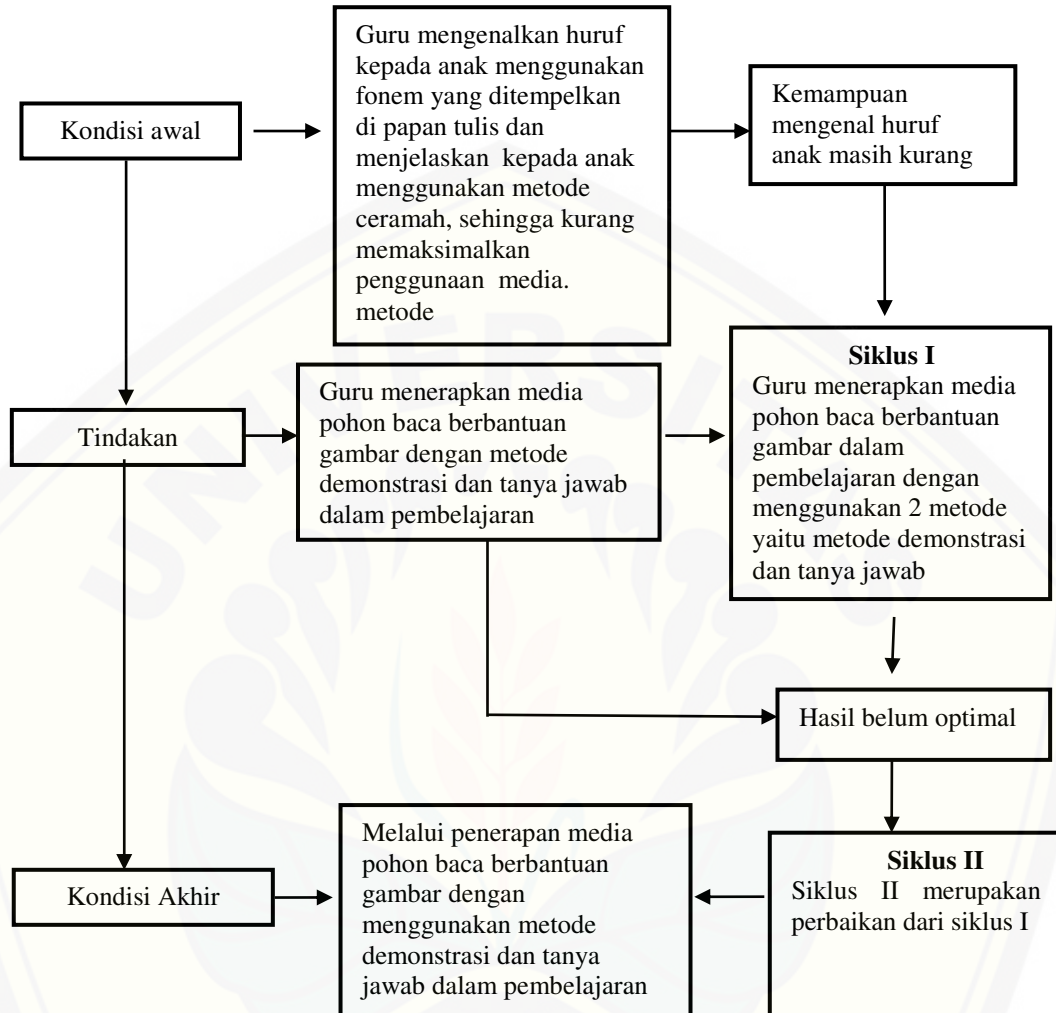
Kondisi awal

Guru mengenalkan huruf kepada anak menggunakan fonem yang ditempelkan di papan tulis dan menjelaskan kepada anak menggunakan metode ceramah, sehingga kurang memaksimalkan penggunaan media. metode

Kemampuan mengenal huruf anak masih kurang

Tindakan

Guru menerapkan media pohon baca berbantuan gambar dengan metode demonstrasi dan tanya jawab dalam pembelajaran

Siklus I
Guru menerapkan media pohon baca berbantuan gambar dalam pembelajaran dengan menggunakan 2 metode yaitu metode demonstrasi dan tanya jawab

Hasil belum optimal

Kondisi Akhir

Melalui penerapan media pohon baca berbantuan gambar dengan menggunakan metode demonstrasi dan tanya jawab dalam pembelajaran

Siklus II
Siklus II merupakan perbaikan dari siklus I